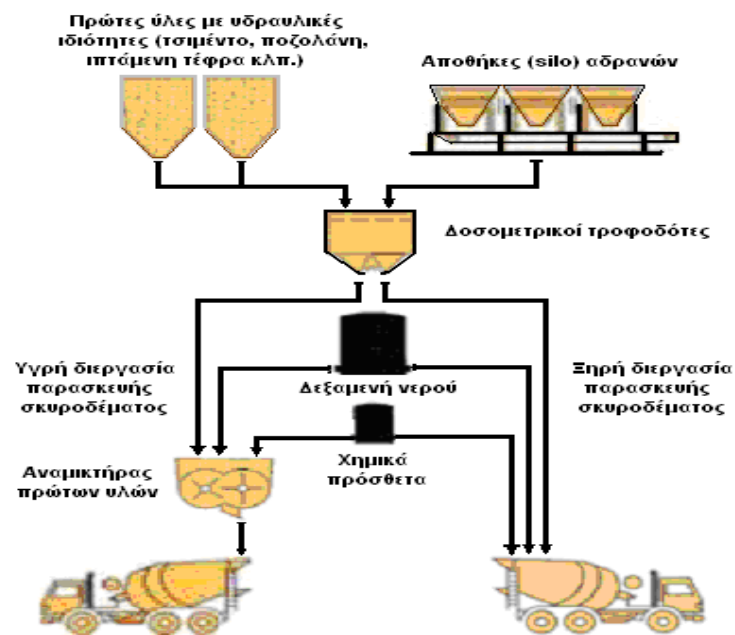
Πρώτες ύλες με υδραυλικές ιδιότητες (τσιμέντο, ποζολάνη, ιπτάμενη τέφρα κλπ.)

Αποθήκες (silo) αδρανών

Δοσομετρικοί τροφοδότες

Υγρή διεργασία παρασκευής σκυροδέματος

Δεξαμενή νερού

Ξηρή διεργασία παρασκευής σκυροδέματος

Αναμικτήρας πρώτων υλών

Χημικά πρόσθετα